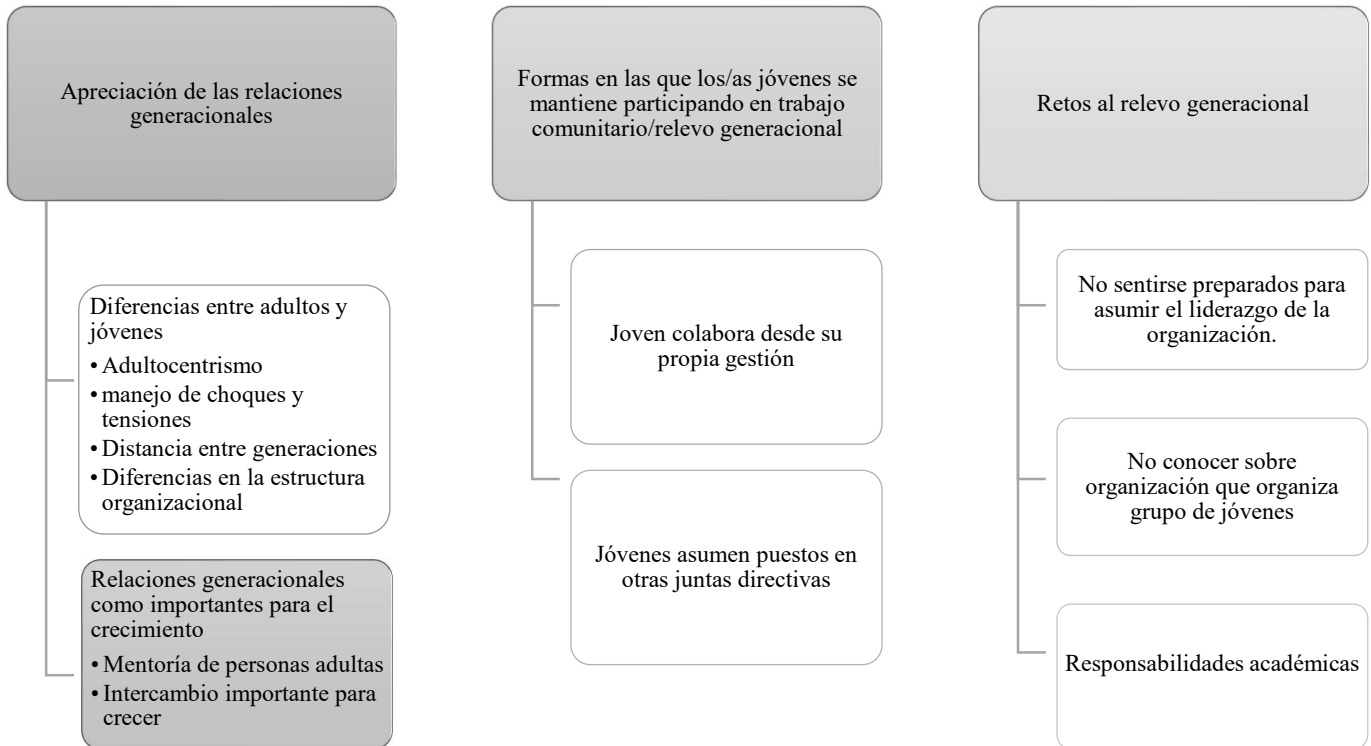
Apreciación de las relaciones generacionales

Diferencias entre adultos y jóvenes
• Adultocentrismo
• manejo de choques y tensiones
• Distancia entre generaciones
• Diferencias en la estructura organizacional

Relaciones generacionales como importantes para el crecimiento
• Mentoría de personas adultas
• Intercambio importante para crecer

Formas en las que los/as jóvenes se mantiene participando en trabajo comunitario/relevo generacional

Joven colabora desde su propia gestión

Jóvenes asumen puestos en otras juntas directivas

Retos al relevo generacional

No sentirse preparados para asumir el liderazgo de la organización.

No conocer sobre organización que organiza grupo de jóvenes

Responsabilidades académicas